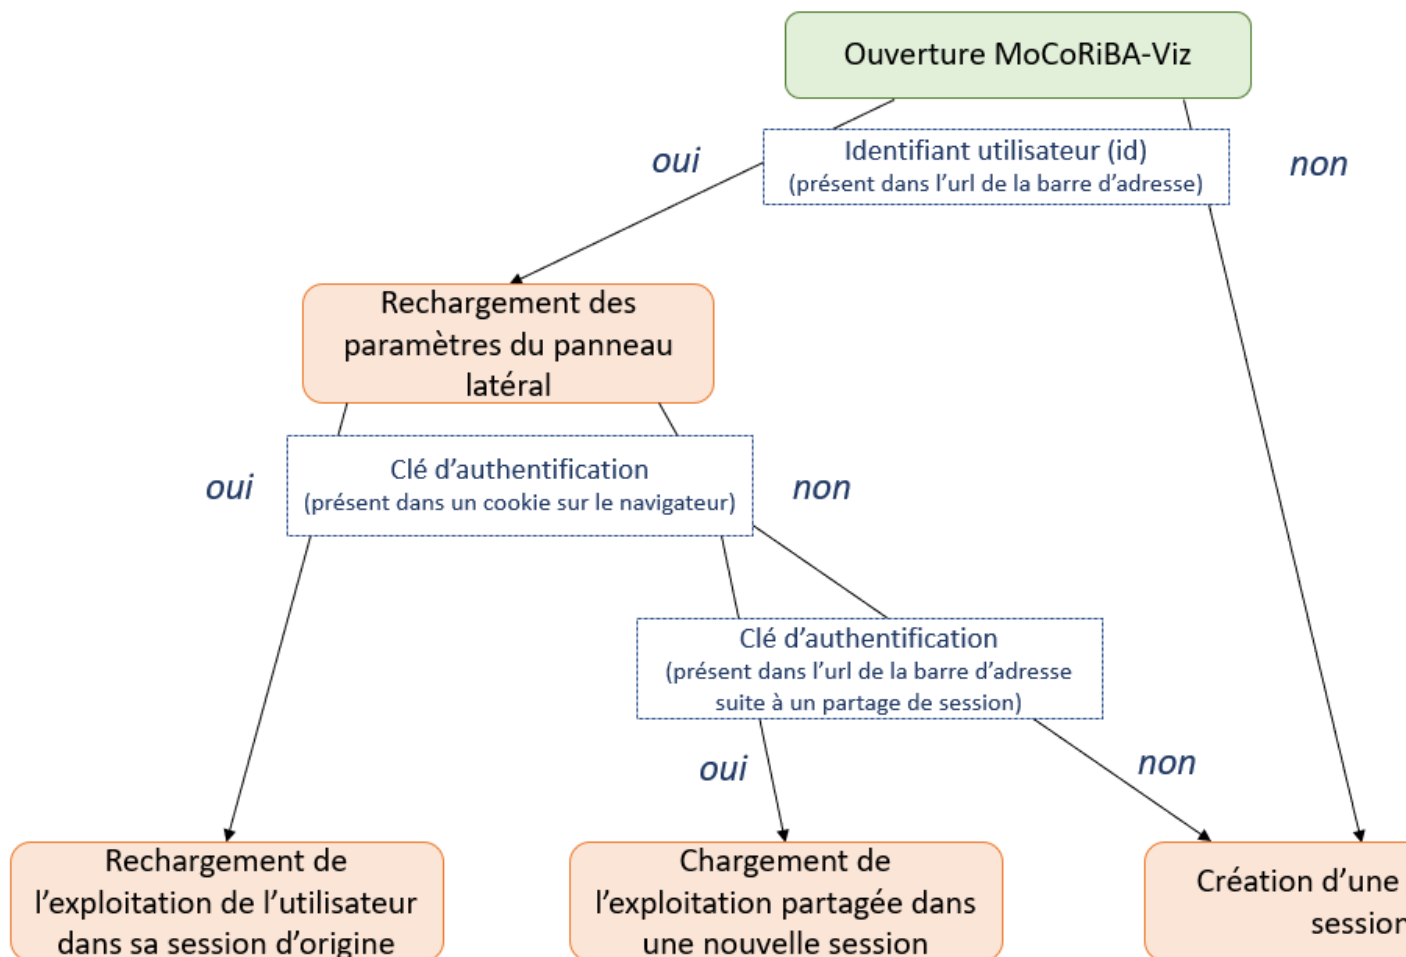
Ouverture MoCoRiBA-Viz

oui

Identifiant utilisateur (id)
(présent dans l'url de la barre d'adresse)

non

Rechargement des paramètres du panneau latéral

oui

Clé d'authentification
(présent dans un cookie sur le navigateur)

non

Clé d'authentification
(présent dans l'url de la barre d'adresse suite à un partage de session)

oui

non

Rechargement de l'exploitation de l'utilisateur dans sa session d'origine

Chargement de l'exploitation partagée dans une nouvelle session

Création d'une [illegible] session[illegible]